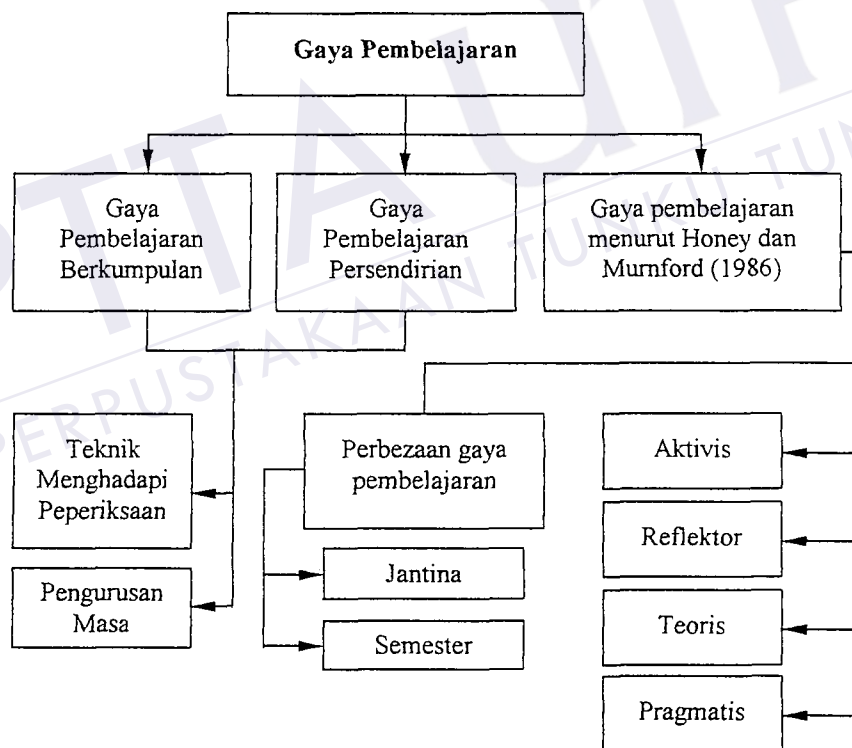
Gaya Pembelajaran

Gaya Pembelajaran Berkumpulan

Gaya Pembelajaran Persendirian

Gaya pembelajaran menurut Honey dan Mumford (1986)

Teknik Menghadapi Peperiksaan

Pengurusan Masa

Perbezaan gaya pembelajaran

Jantina

Semester

Aktivis

Reflektor

Teoris

Pragmatis

PERPUSTAKAAN TUNKU TUN